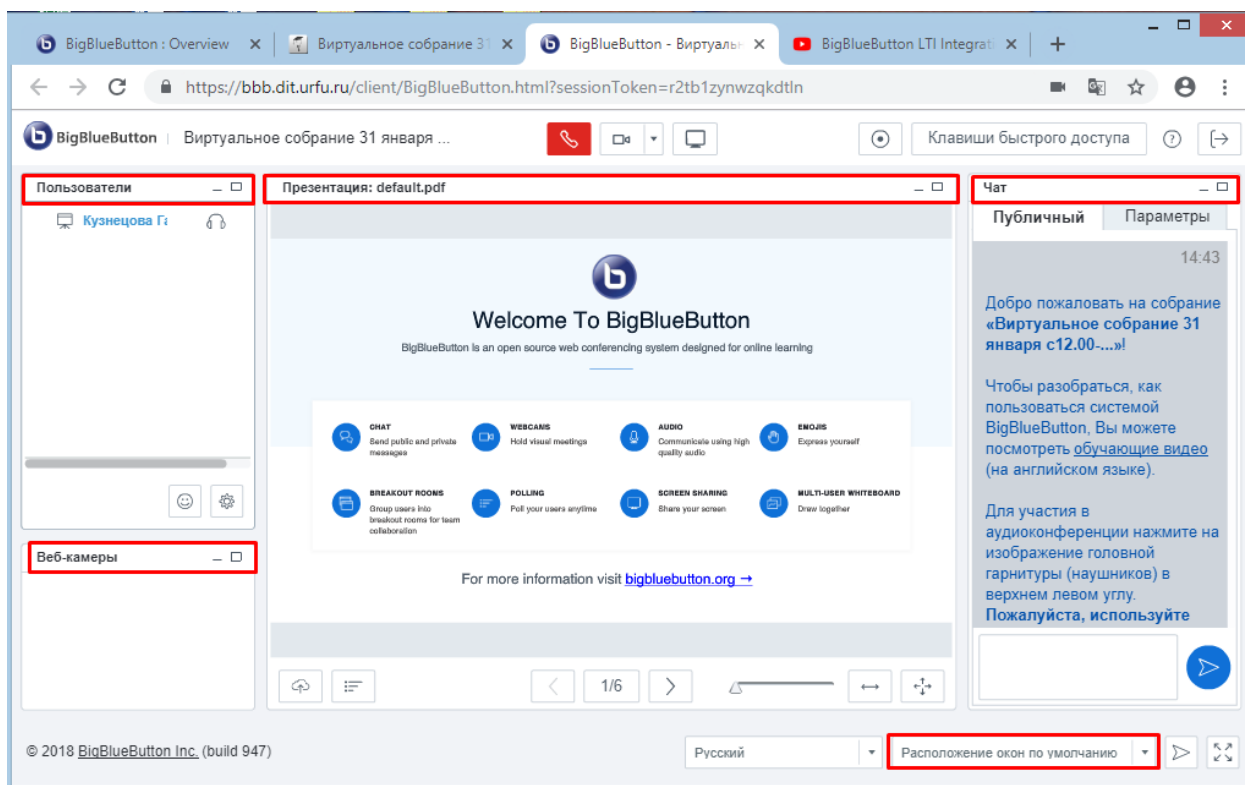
BigBlueButton : Overview
Виртуальное собрание 31
BigBlueButton - Виртуал
BigBlueButton LTI Integrat

https://bbb.dit.urfu.ru/client/BigBlueButton.html?sessionToken=r2tb1zynwzqkdtln

BigBlueButton | Виртуальное собрание 31 января ...

Клавиши быстрого доступа

Пользователи
Кузнецова Га

Презентация: default.pdf

Welcome To BigBlueButton
BigBlueButton is an open source web conferencing system designed for online learning

CHAT
Send public and private messages
WEBCAMS
Hold visual meetings
AUDIO
Communicate using high quality audio
EMOJIS
Express yourself
BREAKOUT ROOMS
Group users into breakout rooms for team collaboration
POLLING
Poll your users anytime
SCREEN SHARING
Share your screen
MULTI-USER WHITEBOARD
Draw together

For more information visit bigbluebutton.org →

1/6

Чат
Публичный
Параметры
14:43
Добро пожаловать на собрание «Виртуальное собрание 31 января с12.00-...»!

Чтобы разобраться, как пользоваться системой BigBlueButton, Вы можете посмотреть обучающие видео (на английском языке).

Для участия в аудиоконференции нажмите на изображение головной гарнитуры (наушников) в верхнем левом углу. Пожалуйста, используйте

Веб-камеры

© 2018 BigBlueButton Inc. (build 947)
Русский
Расположение окон по умолчанию